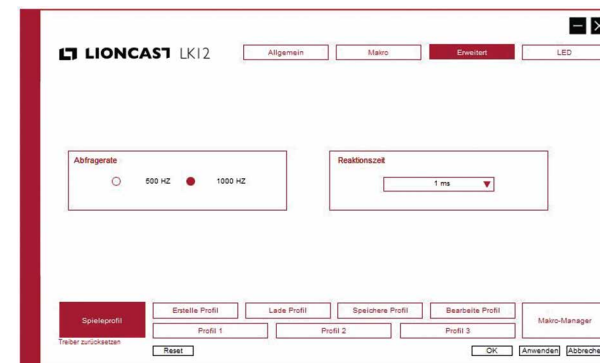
LIONCAST LK12

Allgemein
Makro
Erweitert
LED

Abfragerate
500 HZ
1000 HZ

Reaktionszeit
1 ms

Spieleprofil
Erstelle Profil
Lade Profil
Speichere Profil
Bearbeite Profil
Makro-Manager
Profil 1
Profil 2
Profil 3
Treiber zurücksetzen
Reset
OK
Anwenden
Abbreche